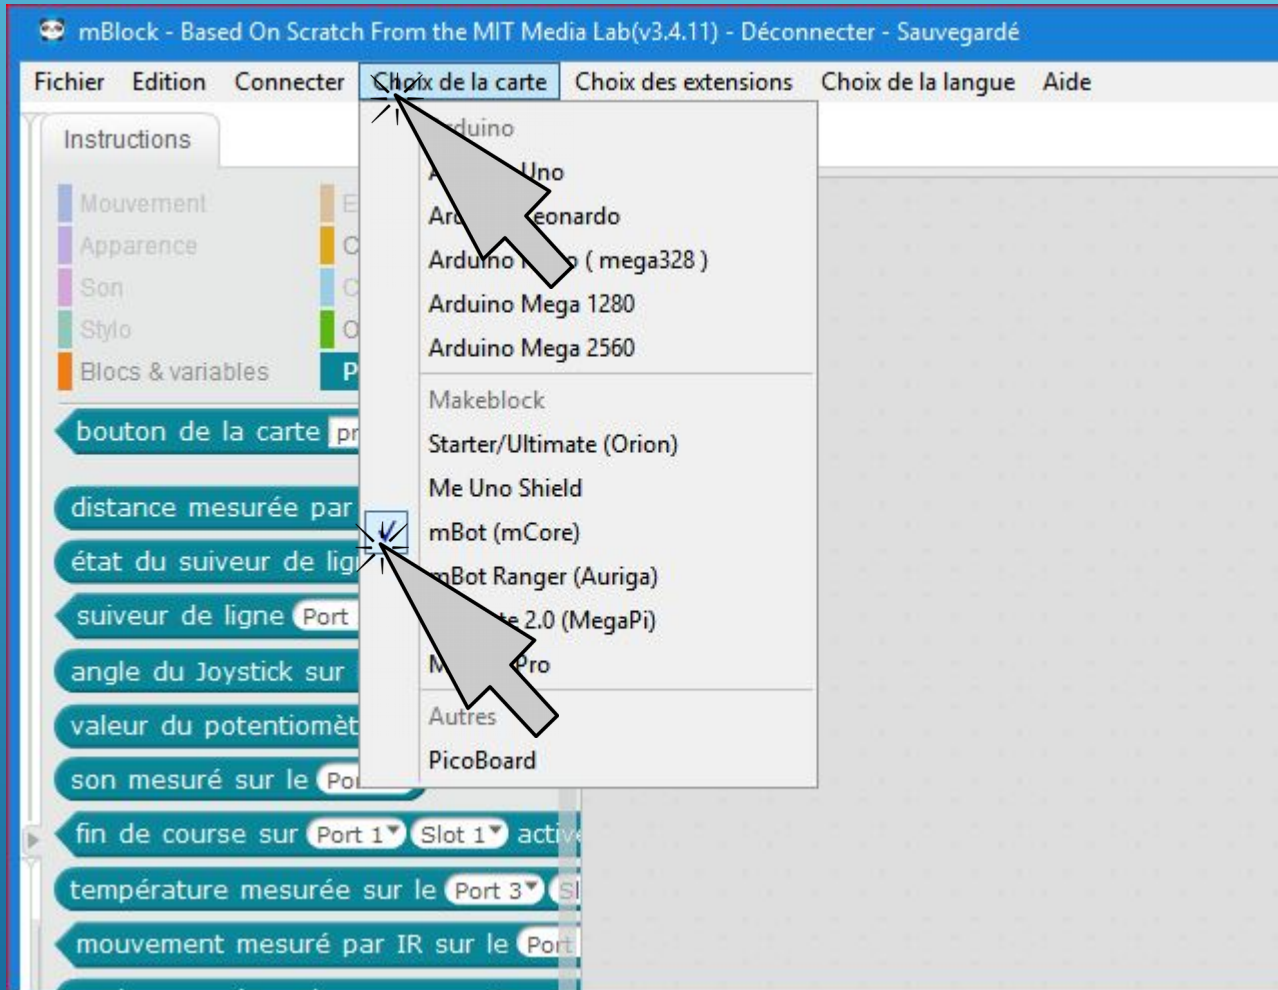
mBlock - Based On Scratch From the MIT Media Lab(v3.4.11) - Déconnecter - Sauvegardé

Fichier Edition Connecter Choix de la carte Choix des extensions Choix de la langue Aide

Instructions

Mouvement
Apparence
Son
Stylo
Blocs & variables

E
C
C
O
P

bouton de la carte pr

distance mesurée par
état du suiveur de lig
suiveur de ligne Port
angle du Joystick sur
valeur du potentiomèt
son mesuré sur le Po
fin de course sur Port 1 Slot 1 activ
température mesurée sur le Port 3 Sl
mouvement mesuré par IR sur le Port

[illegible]duino
A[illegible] Uno
Ar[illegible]eonardo
Arduino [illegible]o ( mega328 )
Arduino Mega 1280
Arduino Mega 2560

Makeblock
Starter/Ultimate (Orion)
Me Uno Shield
mBot (mCore)
mBot Ranger (Auriga)
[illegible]e 2.0 (MegaPi)
M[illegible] Pro

Autres
PicoBoard